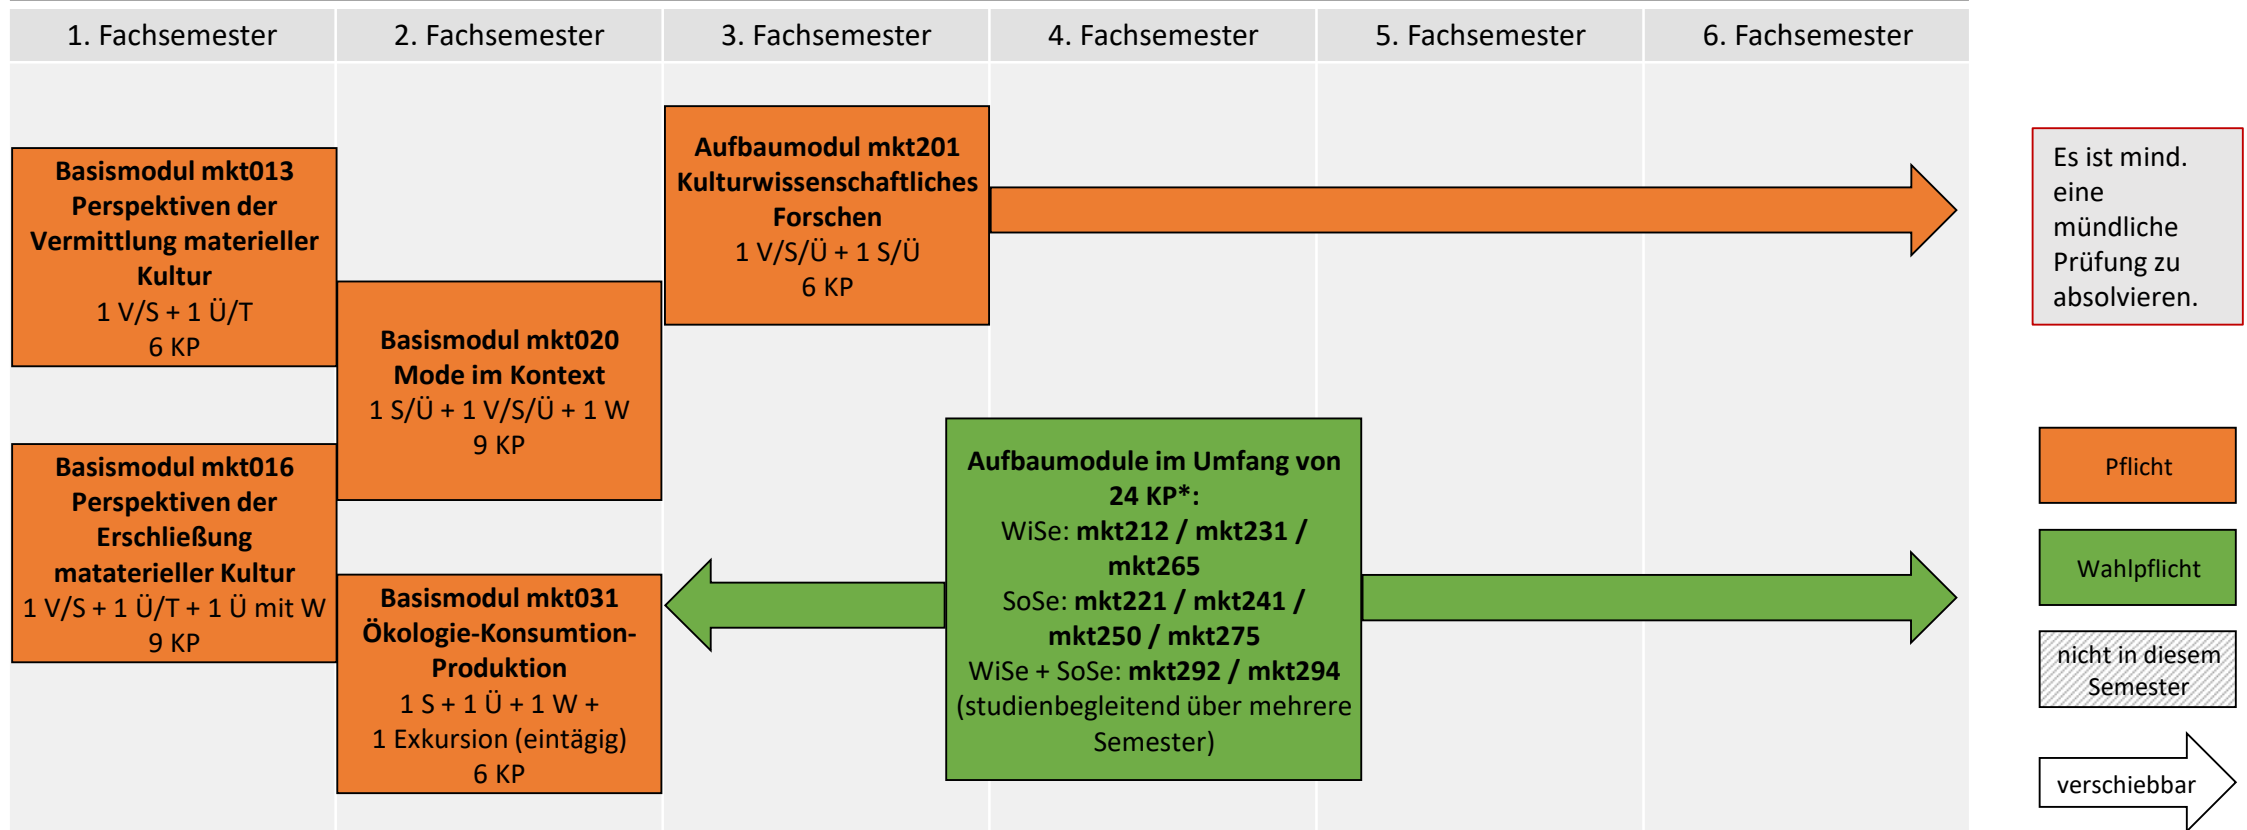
1. Fachsemester | 2. Fachsemester | 3. Fachsemester | 4. Fachsemester | 5. Fachsemester | 6. Fachsemester

**Basismodul mkt013 Perspektiven der Vermittlung materieller Kultur**
1 V/S + 1 Ü/T
6 KP

**Basismodul mkt016 Perspektiven der Erschließung matatererieller Kultur**
1 V/S + 1 Ü/T + 1 Ü mit W
9 KP

**Basismodul mkt020 Mode im Kontext**
1 S/Ü + 1 V/S/Ü + 1 W
9 KP

**Basismodul mkt031 Ökologie-Konsumtion-Produktion**
1 S + 1 Ü + 1 W +
1 Exkursion (eintägig)
6 KP

**Aufbaumodul mkt201 Kulturwissenschaftliches Forschen**
1 V/S/Ü + 1 S/Ü
6 KP

**Aufbaumodule im Umfang von 24 KP*:**
WiSe: **mkt212 / mkt231 / mkt265**
SoSe: **mkt221 / mkt241 / mkt250 / mkt275**
WiSe + SoSe: **mkt292 / mkt294**
(studienbegleitend über mehrere Semester)

Es ist mind. eine mündliche Prüfung zu absolvieren.

Pflicht

Wahlpflicht

nicht in diesem Semester

verschiebbar